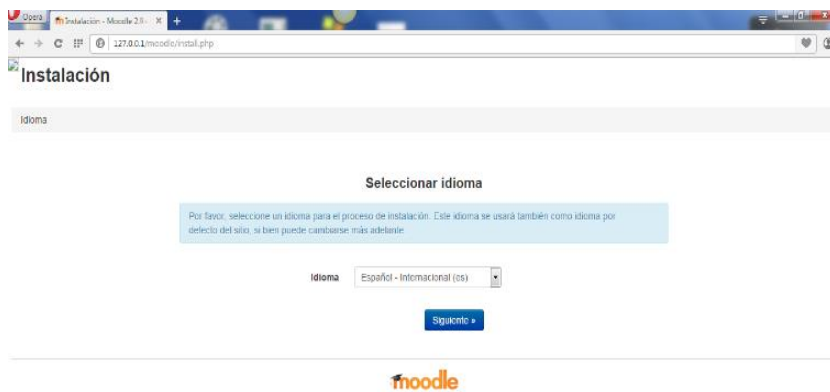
Opera Instalación - Moodle 2.8 ×

127.0.0.1/moodle/install.php

Instalación

Idioma

Seleccionar idioma

Por favor, seleccione un idioma para el proceso de instalación. Este idioma se usará también como idioma por defecto del sitio, si bien puede cambiarse más adelante.

Idioma Español - Internacional (es)

Siguiente »

moodle